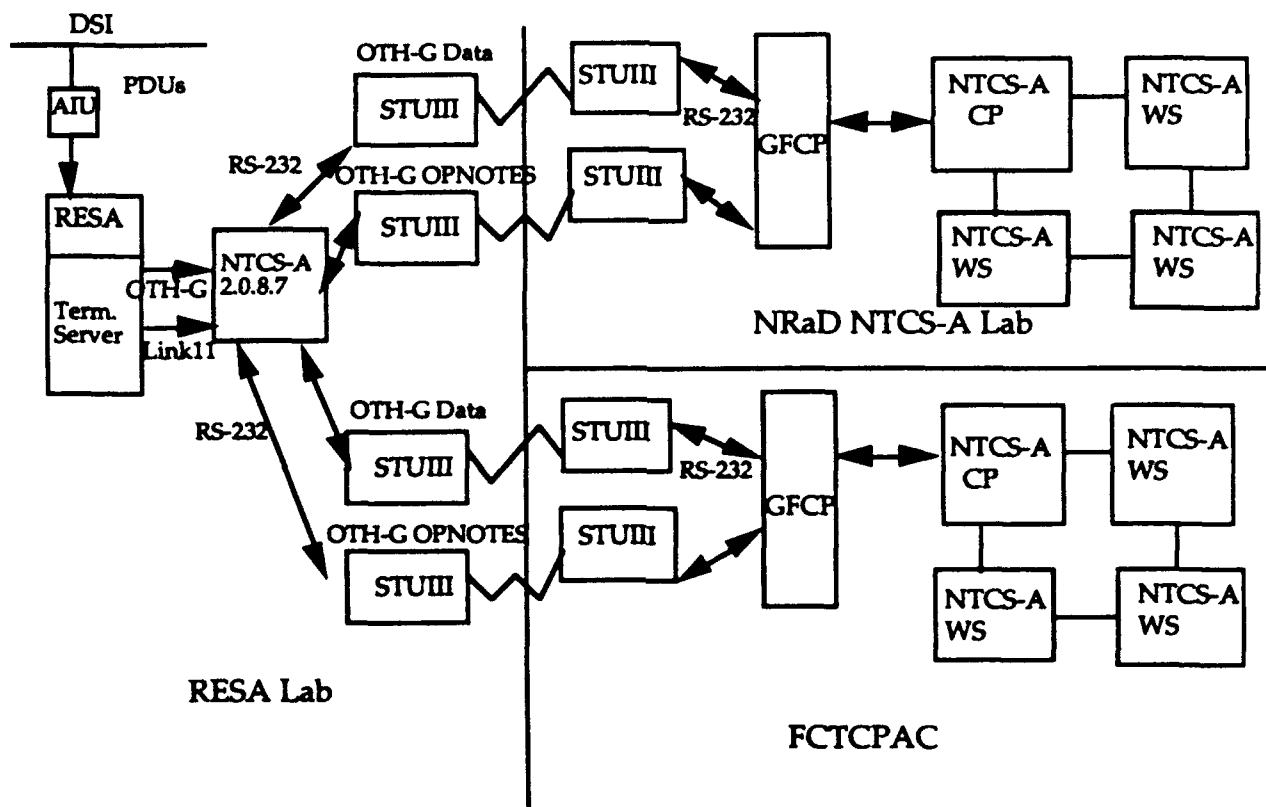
DSI

AIU

PDUs

RESA

Term. Server

OTH-G

Link11

NTCS-A 2.0.8.7

RS-232

OTH-G Data

STUIII

OTH-G OPNOTES

STUIII

STUIII

STUIII

RS-232

GFCP

NTCS-A CP

NTCS-A WS

NTCS-A WS

NTCS-A WS

NRaD NTCS-A Lab

RS-232

OTH-G Data

STUIII

STUIII

RS-232

OTH-G OPNOTES

STUIII

STUIII

GFCP

NTCS-A CP

NTCS-A WS

NTCS-A WS

NTCS-A WS

RESA Lab

FCTCPAC